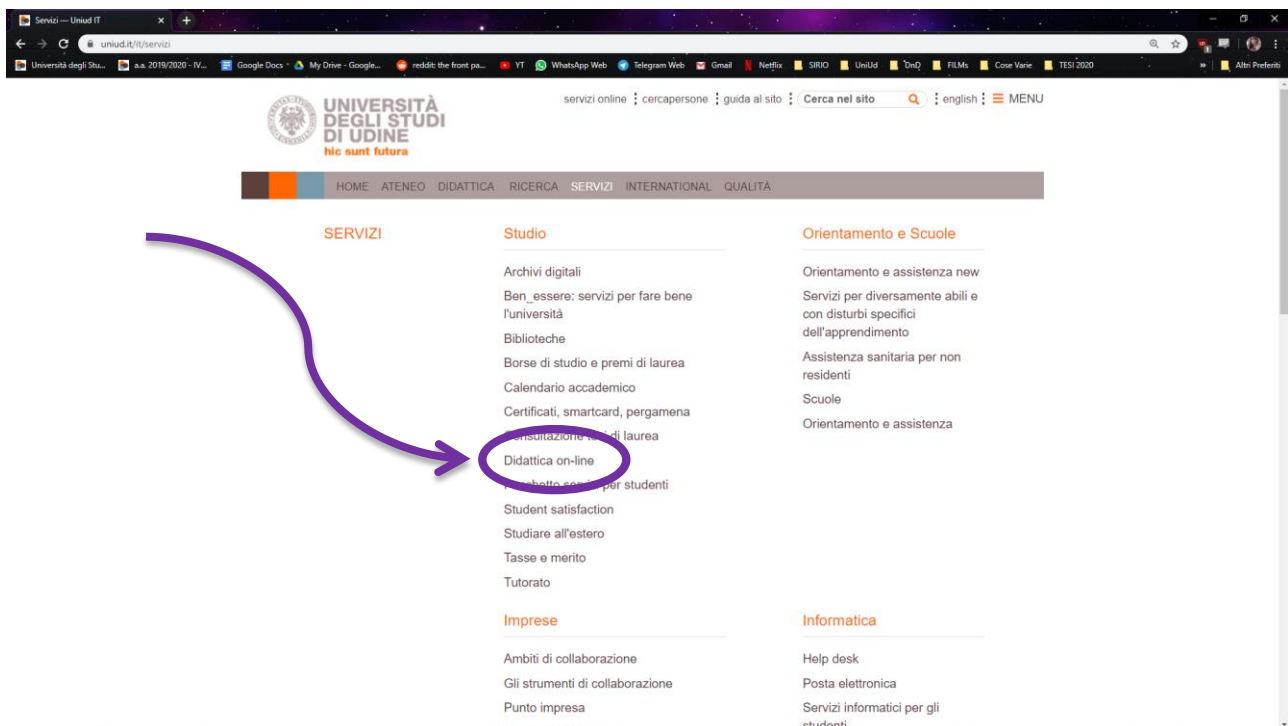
Servizi — Uniud IT
uniud.it/it/servizi
Università degli Stu... a.a. 2019/2020 - IV... Google Docs My Drive - Google... reddit: the front pa... YT WhatsApp Web Telegram Web Gmail Netflix SIRIO UniUd DnD FILMs Cose Varie TESI 2020 Altri Preferiti

UNIVERSITÀ DEGLI STUDI DI UDINE
hic sunt futura

servizi online cercapersone guida al sito Cerca nel sito english MENU

HOME ATENEO DIDATTICA RICERCA SERVIZI INTERNATIONAL QUALITÀ

SERVIZI

Studio

Archivi digitali
Ben_essere: servizi per fare bene l'università
Biblioteche
Borse di studio e premi di laurea
Calendario accademico
Certificati, smartcard, pergamena
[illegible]onsultazione t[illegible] di laurea
Didattica on-line
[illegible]chetto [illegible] per studenti
Student satisfaction
Studiare all'estero
Tasse e merito
Tutorato

Orientamento e Scuole

Orientamento e assistenza new
Servizi per diversamente abili e con disturbi specifici dell'apprendimento
Assistenza sanitaria per non residenti
Scuole
Orientamento e assistenza

Imprese

Ambiti di collaborazione
Gli strumenti di collaborazione
Punto impresa

Informatica

Help desk
Posta elettronica
Servizi informatici per gli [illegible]